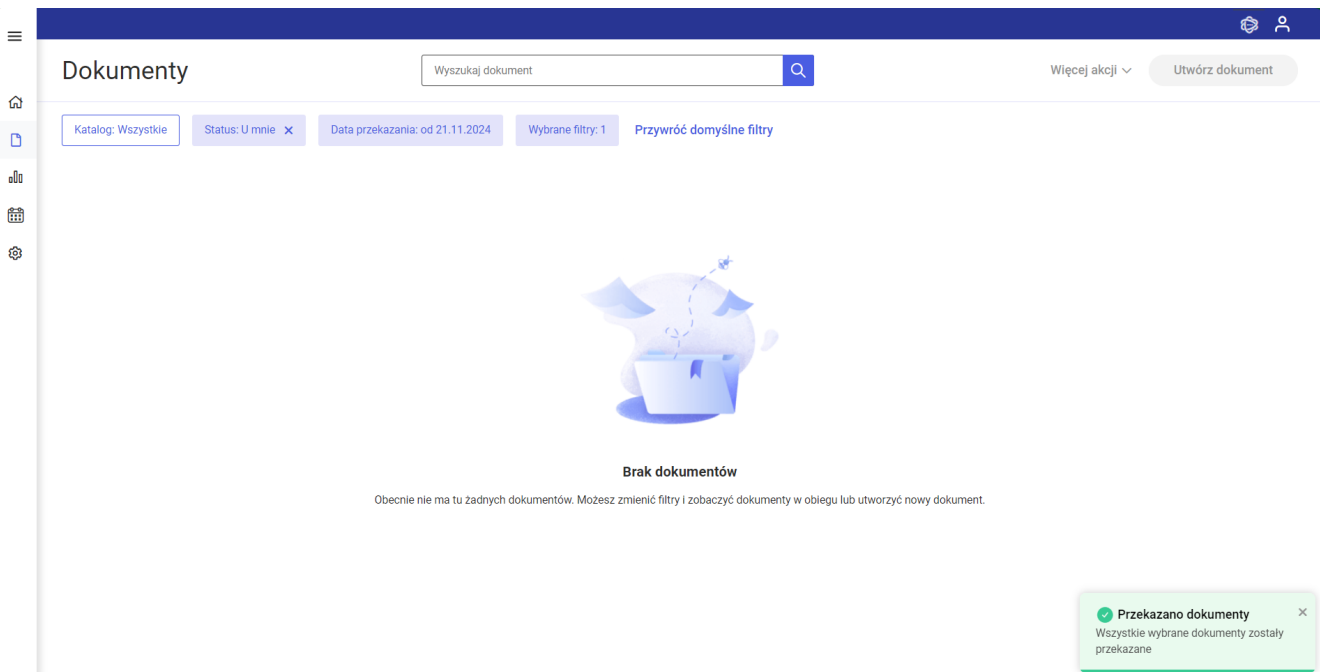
Dokumenty

Wyszukaj dokument

Więcej akcji

Utwórz dokument

Katalog: Wszystkie

Status: U mnie ×

Data przekazania: od 21.11.2024

Wybrane filtry: 1

Przywróć domyślne filtry

Brak dokumentów

Obecnie nie ma tu żadnych dokumentów. Możesz zmienić filtry i zobaczyć dokumenty w obiegu lub utworzyć nowy dokument.

Przekazano dokumenty ×

Wszystkie wybrane dokumenty zostały przekazane